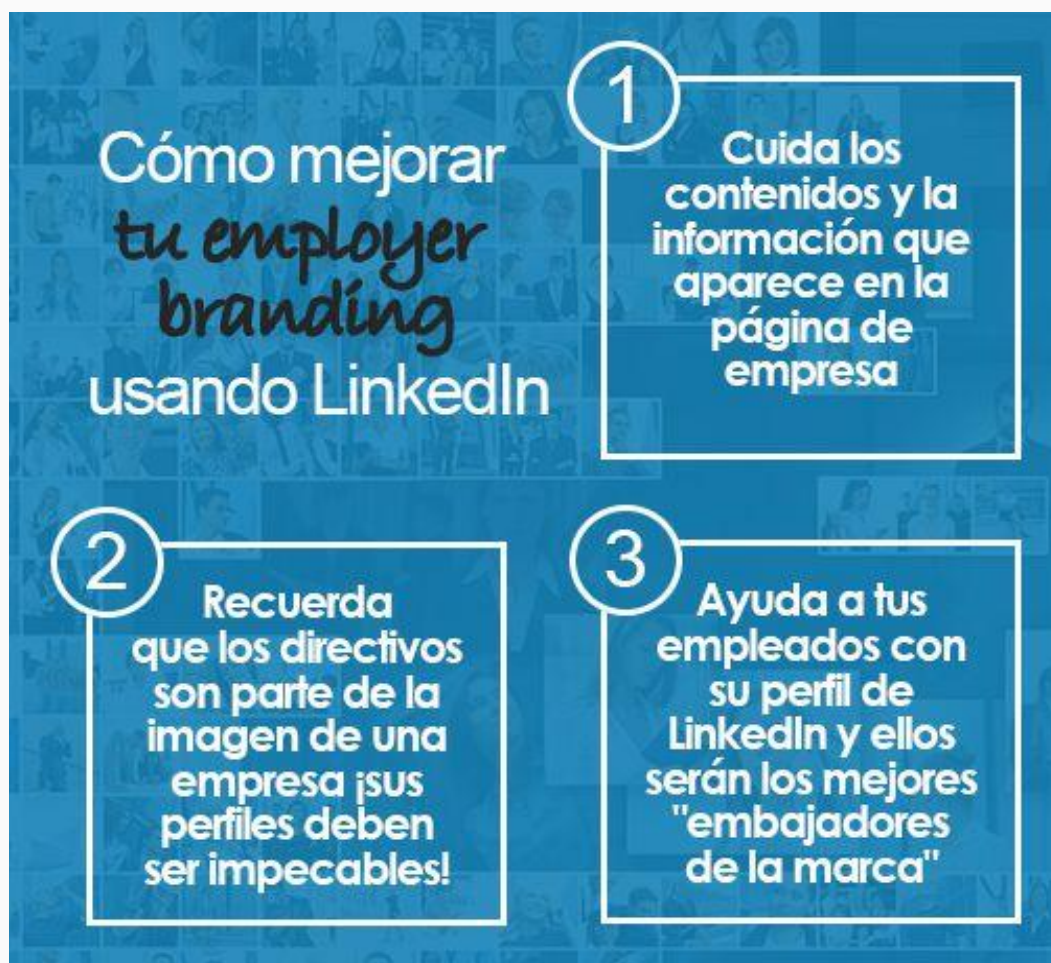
Cómo mejorar tu employer branding usando LinkedIn

1

Cuida los contenidos y la información que aparece en la página de empresa

2

Recuerda que los directivos son parte de la imagen de una empresa ¡sus perfiles deben ser impecables!

3

Ayuda a tus empleados con su perfil de LinkedIn y ellos serán los mejores "embajadores de la marca"